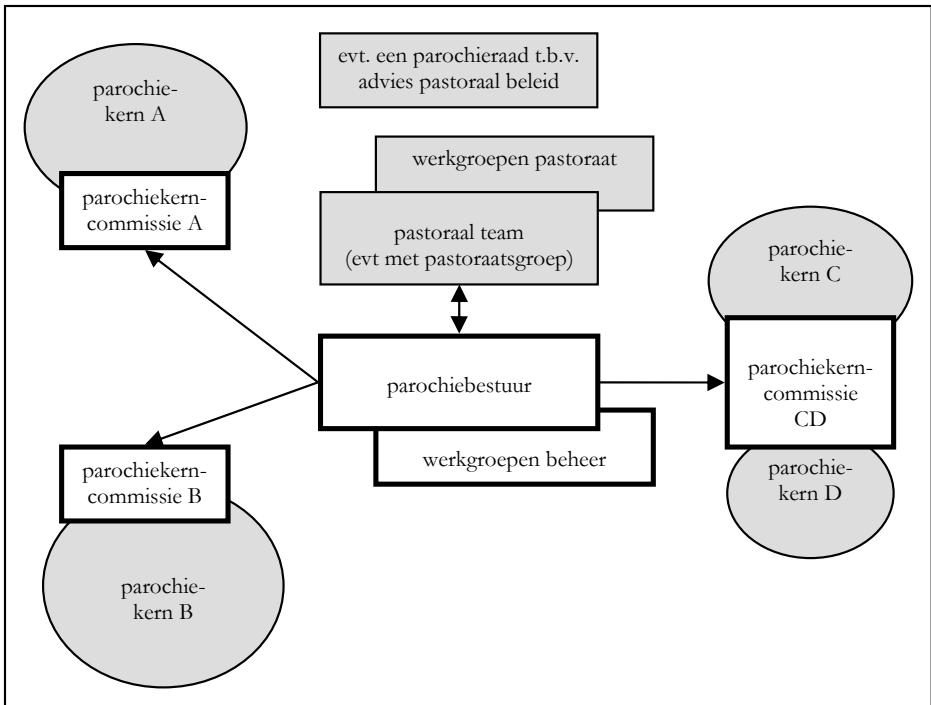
evt. een parochieraad t.b.v. advies pastoraal beleid

parochiekern A

parochiekerncommissie A

werkgroepen pastoraat

pastoraal team (evt met pastoraatsgroep)

parochiekern C

parochiebestuur

parochiekerncommissie CD

werkgroepen beheer

parochiekerncommissie B

parochiekern D

parochiekern B